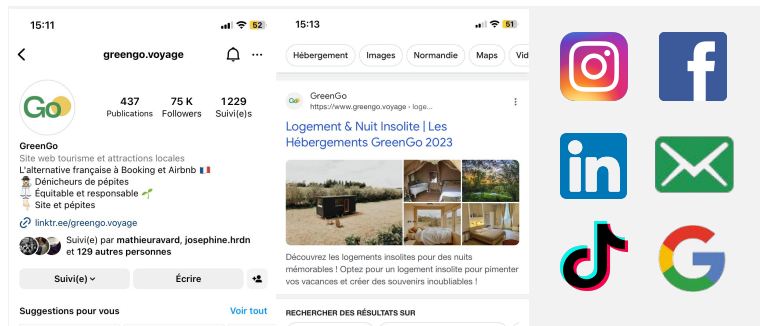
15:11

52

greengo.voyage

Go

437
Publications

75 K
Followers

1229
Suivi(e)s

GreenGo
Site web tourisme et attractions locales
L'alternative française à Booking et Airbnb 🇫🇷
Dénicheurs de pépites
Équitable et responsable 🌱
Site et pépites

linktr.ee/greengo.voyage

Suivi(e) par mathieuravard, josephine.hrdn et 129 autres personnes

Suivi(e)

Écrire

Suggestions pour vous

Voir tout

15:13

51

Hébergement

Images

Normandie

Maps

Vid

GreenGo
https://www.greengo.voyage › loge...

Logement & Nuit Insolite | Les Hébergements GreenGo 2023

Découvrez les logements insolites pour des nuits mémorables ! Optez pour un logement insolite pour pimenter vos vacances et créer des souvenirs inoubliables !

RECHERCHER DES RÉSULTATS SUR